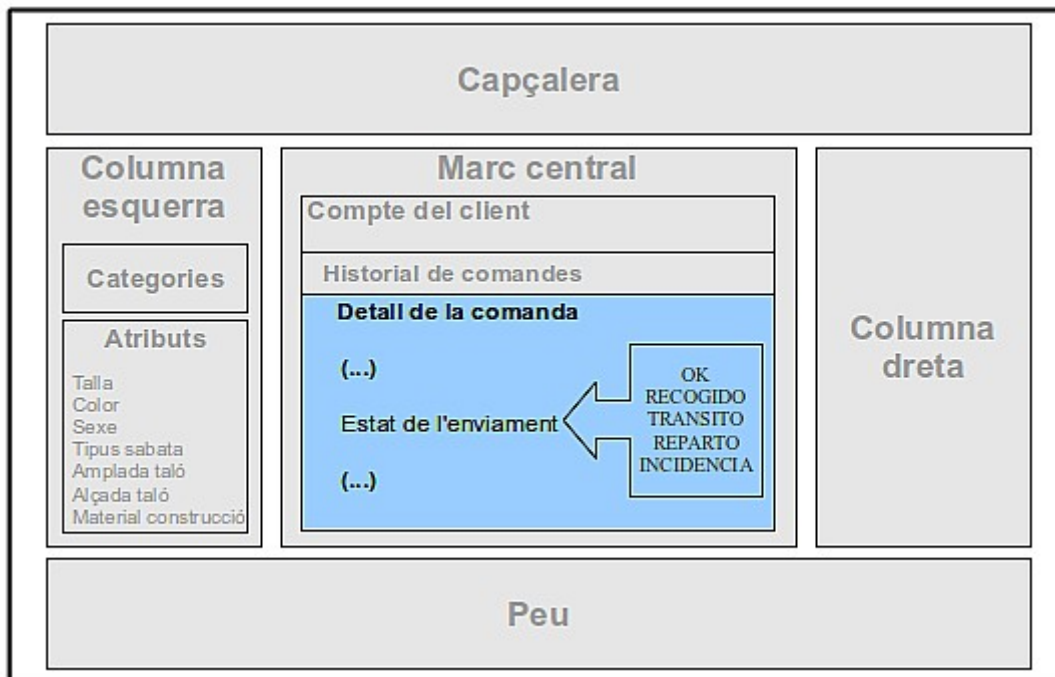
Capçalera

Columna esquerra

Categories

Atributs

Talla
Color
Sexe
Tipus sabata
Amplada taló
Alçada taló
Material construcció

Marc central

Compte del client

Historial de comandes

Detall de la comanda

(...)

Estat de l'enviament

(...)

OK
RECOGIDO
TRANSITO
REPARTO
INCIDENCIA

Columna dreta

Peu